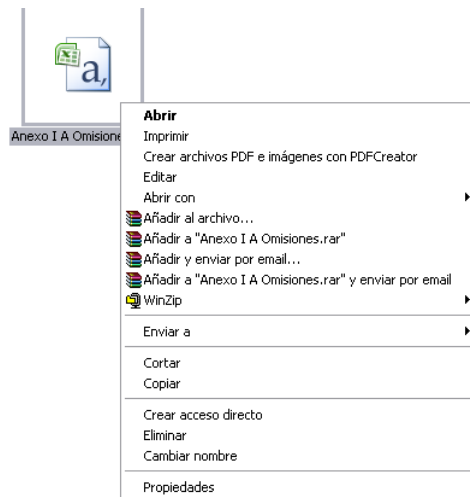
a,

Anexo I A Omisione

Abrir
Imprimir
Crear archivos PDF e imágenes con PDFCreator
Editar
Abrir con
Añadir al archivo...
Añadir a "Anexo I A Omisiones.rar"
Añadir y enviar por email...
Añadir a "Anexo I A Omisiones.rar" y enviar por email
WinZip

Enviar a

Cortar
Copiar

Crear acceso directo
Eliminar
Cambiar nombre

Propiedades